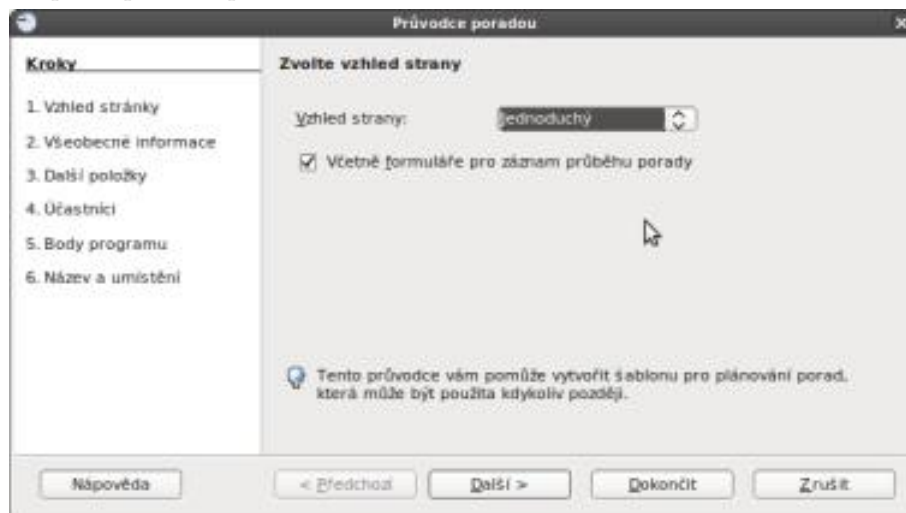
Průvodce poradou

Kroky

1. Vzhled stránky
2. Všeobecné informace
3. Další položky
4. Účastníci
5. Body programu
6. Název a umístění

Zvolte vzhled strany

Vzhled strany: Jednoduchý

☑ Včetně formuláře pro záznam průběhu porady

Tento průvodce vám pomůže vytvořit šablonu pro plánování porad, která může být použita kdykoliv později.

Nápověda

< Předchozí

Další >

Dokončit

Zrušit